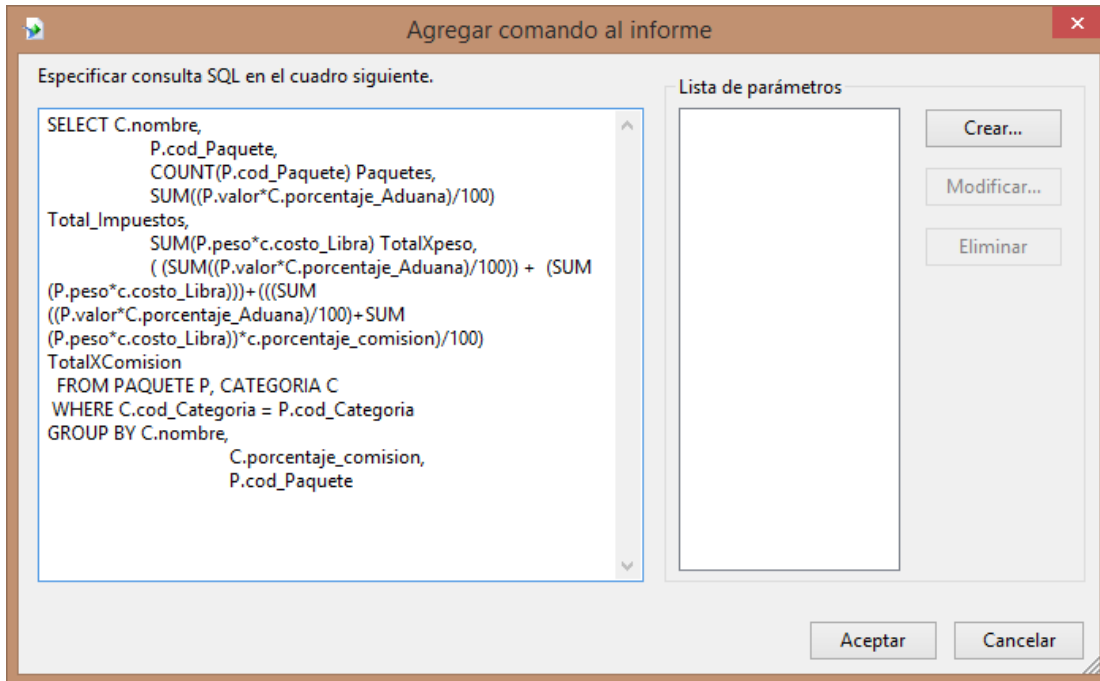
Agregar comando al informe

Especificar consulta SQL en el cuadro siguiente.

SELECT C.nombre,
P.cod_Paquete,
COUNT(P.cod_Paquete) Paquetes,
SUM((P.valor*C.porcentaje_Aduana)/100)
Total_Impuestos,
SUM(P.peso*c.costo_Libra) TotalXpeso,
( (SUM((P.valor*C.porcentaje_Aduana)/100)) + (SUM
(P.peso*c.costo_Libra)))+(((SUM
((P.valor*C.porcentaje_Aduana)/100)+SUM
(P.peso*c.costo_Libra))*c.porcentaje_comision)/100)
TotalXComision
FROM PAQUETE P, CATEGORIA C
WHERE C.cod_Categoria = P.cod_Categoria
GROUP BY C.nombre,
C.porcentaje_comision,
P.cod_Paquete

Lista de parámetros

Crear...

Modificar...

Eliminar

Aceptar

Cancelar